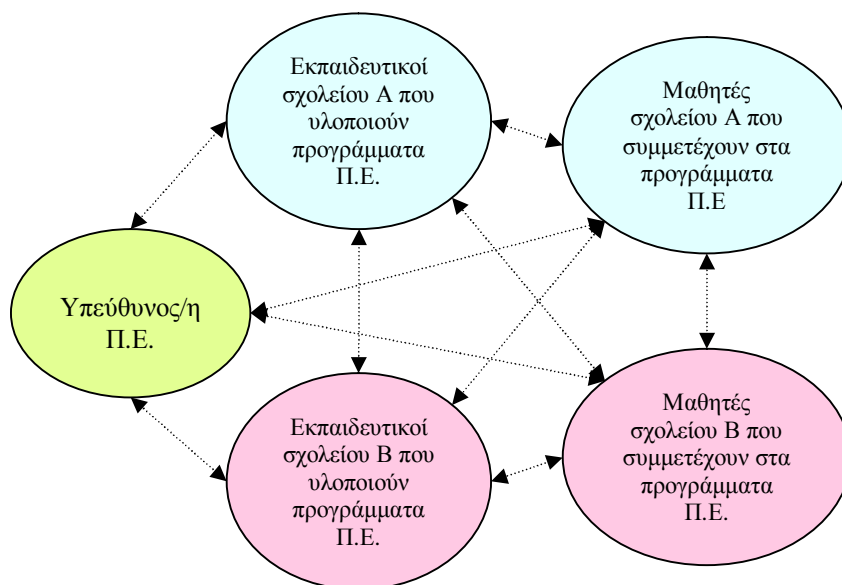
Εκπαιδευτικοί σχολείου Α που υλοποιούν προγράμματα Π.Ε.

Μαθητές σχολείου Α που συμμετέχουν στα προγράμματα Π.Ε

Υπεύθυνος/η Π.Ε.

Εκπαιδευτικοί σχολείου Β που υλοποιούν προγράμματα Π.Ε.

Μαθητές σχολείου Β που συμμετέχουν στα προγράμματα Π.Ε.